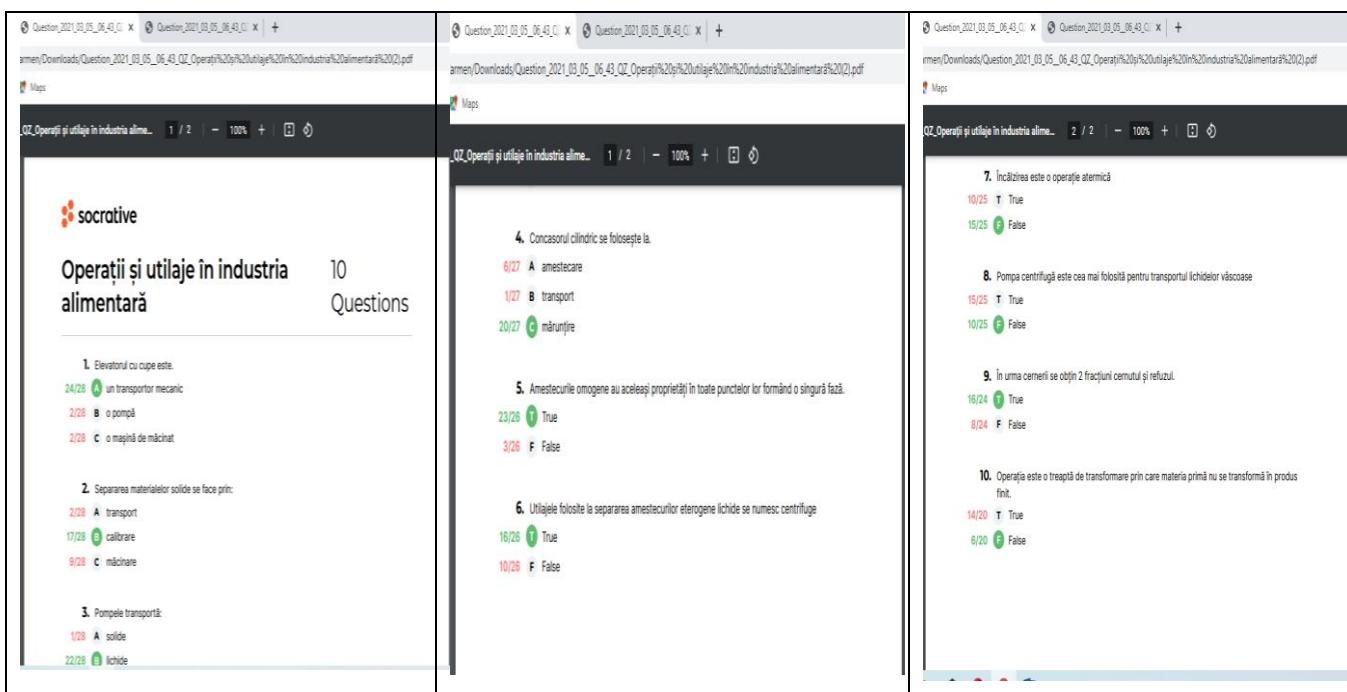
Question_2021_03_05_06_43_Q × Question_2021_03_05_06_43_Q × +

rmen/Downloads/Question_2021_03_05_06_43_QZ_Operați%20și%20utilaje%20în%20industria%20alimentară%20(2).pdf

Maps

_QZ_Operații și utilaje în industria alime... 1 / 2 | − 100% + |

socrative

Operații și utilaje în industria alimentară

10 Questions

1. Elevatorul cu cupe este.

24/28 A un transportor mecanic

2/28 B o pompă

2/28 C o mașină de măcinat

2. Separarea materialelor solide se face prin:

2/28 A transport

17/28 B calibrare

9/28 C măcinare

3. Pompele transportă:

1/28 A solide

22/28 B lichide

Question_2021_03_05_06_43_Q × Question_2021_03_05_06_43_Q × +

armen/Downloads/Question_2021_03_05_06_43_QZ_Operați%20și%20utilaje%20în%20industria%20alimentară%20(2).pdf

Maps

_QZ_Operații și utilaje în industria alime... 1 / 2 | − 100% + |

4. Concasorul cilindric se folosește la.

6/27 A amestecare

1/27 B transport

20/27 C mărunțire

5. Amestecurile omogene au aceleași proprietăți în toate punctelor lor formând o singură fază.

23/26 T True

3/26 F False

6. Utilajele folosite la separarea amestecurilor eterogene lichide se numesc centrifuge

16/26 T True

10/26 F False

Question_2021_03_05_06_43_Q × Question_2021_03_05_06_43_Q × +

rmen/Downloads/Question_2021_03_05_06_43_QZ_Operați%20și%20utilaje%20în%20industria%20alimentară%20(2).pdf

Maps

_QZ_Operații și utilaje în industria alime... 2 / 2 | − 100% + |

7. Încălzirea este o operație atermică

10/25 T True

15/25 F False

8. Pompa centrifugă este cea mai folosită pentru transportul lichidelor vâscoase

15/25 T True

10/25 F False

9. În urma cernerii se obțin 2 fracțiuni cernutul și refuzul.

16/24 T True

8/24 F False

10. Operația este o treaptă de transformare prin care materia primă nu se transformă în produs finit.

14/20 T True

6/20 F False